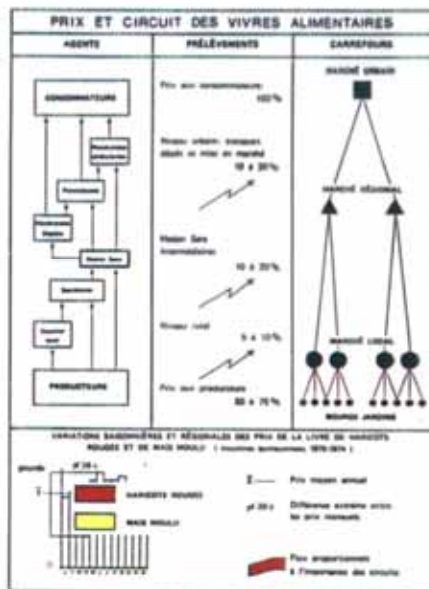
PRIX ET CIRCUIT DES VIVRES ALIMENTAIRES

| AGENTS | PRÉLÈVEMENTS | CARREFOURS |
|---|---|---|
| CONSOMMATEURS | Prix aux consommateurs 100% | MARCHÉ URBAIN |
| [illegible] | Niveau urbain: transport, détail et mise en marché 10 à 30% | MARCHÉ RÉGIONAL |
| Grossistes | | |
| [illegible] | Niveau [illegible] intermédiaire 10 à 20% | |
| Madam Sara | | MARCHÉ LOCAL |
| Speculateurs | Niveau rural 5 à 10% | |
| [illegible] | Prix aux producteurs 50 à 75% | |
| PRODUCTEURS | | BOURGS JARDINS |

VARIATIONS SAISONNIÈRES ET RÉGIONALES DES PRIX DE LA LIVRE DE HARICOTS ROUGES ET DE MAIS MOULU (moyennes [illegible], 1970-1974)

gourde

pf 39 c

1

HARICOTS ROUGES

MAIS MOULU

0

2 —— Prix moyen annuel

pf 39 c Différence extrême entre les prix mensuels

Flux proportionnels à l'importance des circuits